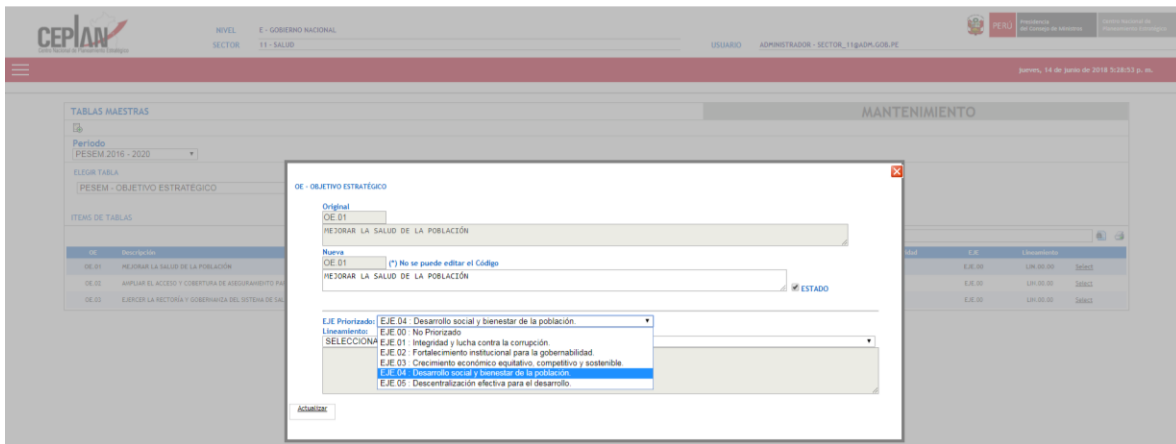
CEPLAN
Centro Nacional de Planeamiento Estratégico

NIVEL E - GOBIERNO NACIONAL
SECTOR 11 - SALUD

USUARIO ADMINISTRADOR - SECTOR_11@ADM.GOB.PE

PERÚ Presidencia del Consejo de Ministros | Centro Nacional de Planeamiento Estratégico

jueves, 14 de junio de 2018 5:28:53 p. m.

TABLAS MAESTRAS

MANTENIMIENTO

Periodo
PESEM 2016 - 2020

ELEGIR TABLA
PESEM - OBJETIVO ESTRATÉGICO

ITEMS DE TABLAS

| OE | Descripción | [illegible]dad | EJE | Lineamiento | |
|---|---|---|---|---|---|
| OE.01 | MEJORAR LA SALUD DE LA POBLACIÓN | | EJE.00 | LIN.00.00 | Select |
| OE.02 | AMPLIAR EL ACCESO Y COBERTURA DE ASEGURAMIENTO PA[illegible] | | EJE.00 | LIN.00.00 | Select |
| OE.03 | EJERCER LA RECTORÍA Y GOBERNANZA DEL SISTEMA DE SAL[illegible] | | EJE.00 | LIN.00.00 | Select |

OE - OBJETIVO ESTRATÉGICO

Original
OE.01
MEJORAR LA SALUD DE LA POBLACIÓN

Nueva
OE.01 (*) No se puede editar el Código
MEJORAR LA SALUD DE LA POBLACIÓN
ESTADO

EJE Priorizado: EJE.04 : Desarrollo social y bienestar de la población.
Lineamiento:
SELECCIONA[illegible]
EJE.00 : No Priorizado
EJE.01 : Integridad y lucha contra la corrupción.
EJE.02 : Fortalecimiento institucional para la gobernabilidad.
EJE.03 : Crecimiento económico equitativo, competitivo y sostenible.
EJE.04 : Desarrollo social y bienestar de la población.
EJE.05 : Descentralización efectiva para el desarrollo.

Actualizar